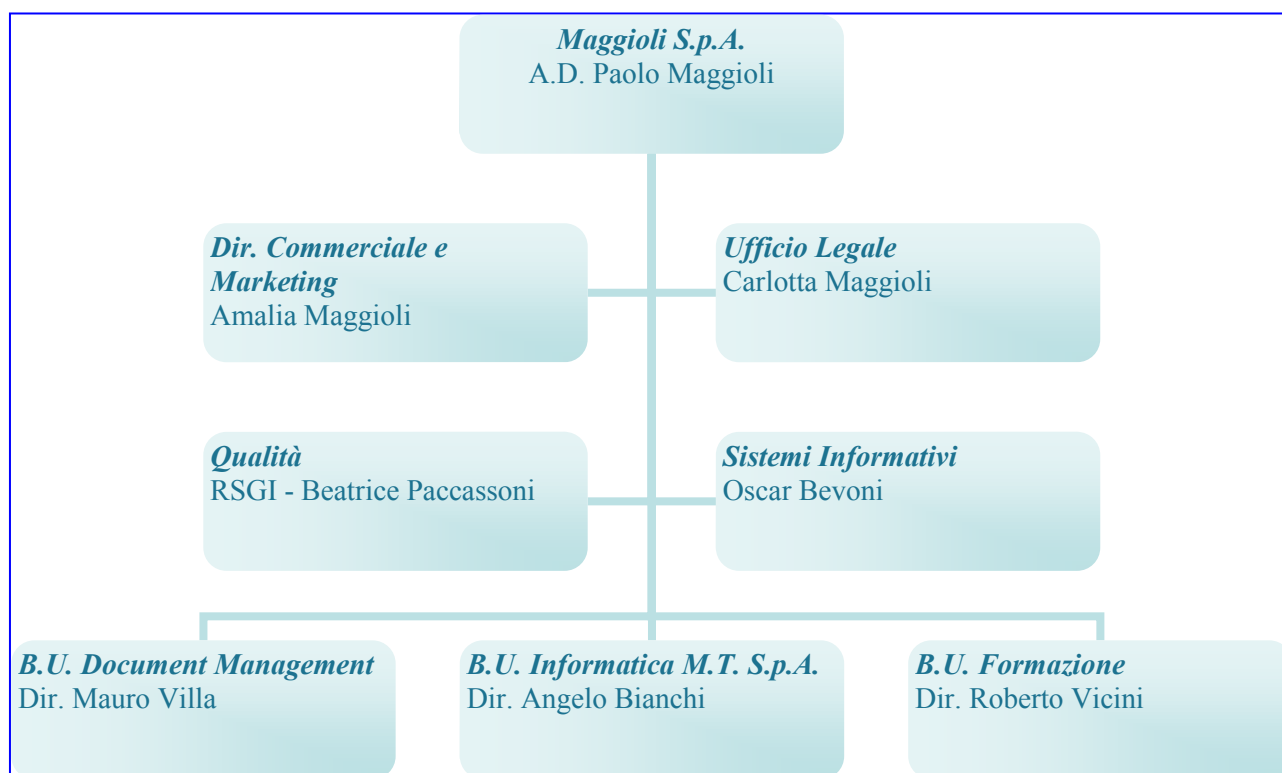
Maggioli S.p.A.
A.D. Paolo Maggioli

Dir. Commerciale e Marketing
Amalia Maggioli

Ufficio Legale
Carlotta Maggioli

Qualità
RSGI - Beatrice Paccassoni

Sistemi Informativi
Oscar Bevoni

B.U. Document Management
Dir. Mauro Villa

B.U. Informatica M.T. S.p.A.
Dir. Angelo Bianchi

B.U. Formazione
Dir. Roberto Vicini